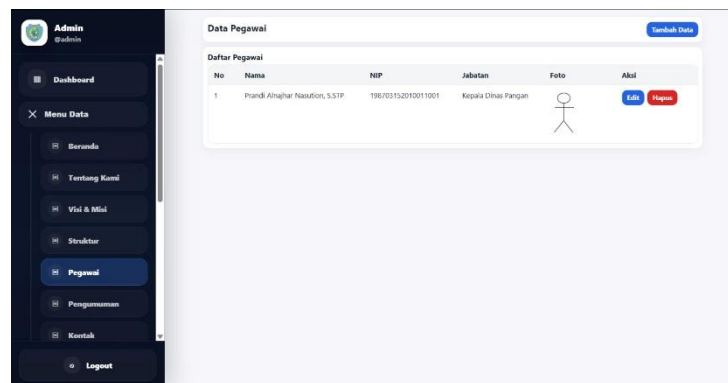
Admin
@admin

Dashboard

Menu Data

Beranda

Tentang Kami

Visi & Misi

Struktur

Pegawai

Pengumuman

Kontak

Logout

Data Pegawai

Tambah Data

Daftar Pegawai

| No | Nama | NIP | Jabatan | Foto | Aksi |
|---|---|---|---|---|---|
| 1 | Prandi Alnajhar Nasution, S.STP | 198703152010011001 | Kepala Dinas Pangan | | Edit Hapus |